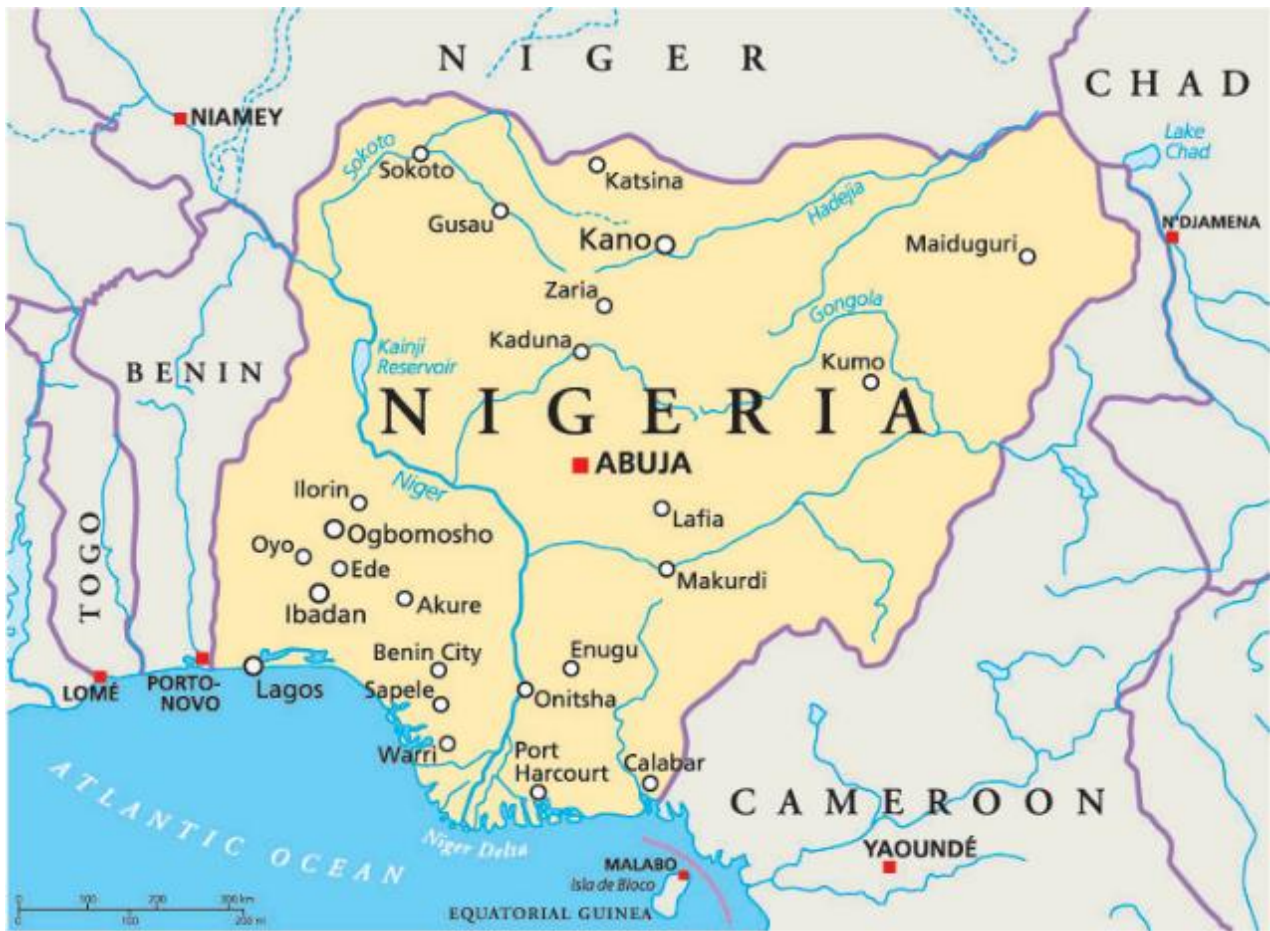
NIGER

CHAD

NIAMEY

Lake Chad

Sokoto

Sokoto

Katsina

Hadejia

Gusau

Kano

N'DJAMENA

Maiduguri

Zaria

Gongola

Kaduna

Kainji Reservoir

BENIN

Kumo

NIGERIA

ABUJA

Niger

Ilorin

Lafia

Ogbomosho

Oyo

Ede

Makurdi

TOGO

Ibadan

Akure

Benin City

Enugu

LOMÉ

PORTO-NOVO

Lagos

Sapele

Onitsha

Warri

Port Harcourt

Calabar

ATLANTIC OCEAN

CAMEROON

Niger Delta

MALABO

YAOUNDÉ

Isla de Bioco

EQUATORIAL GUINEA

0 100 200 300 km

0 100 200 mi